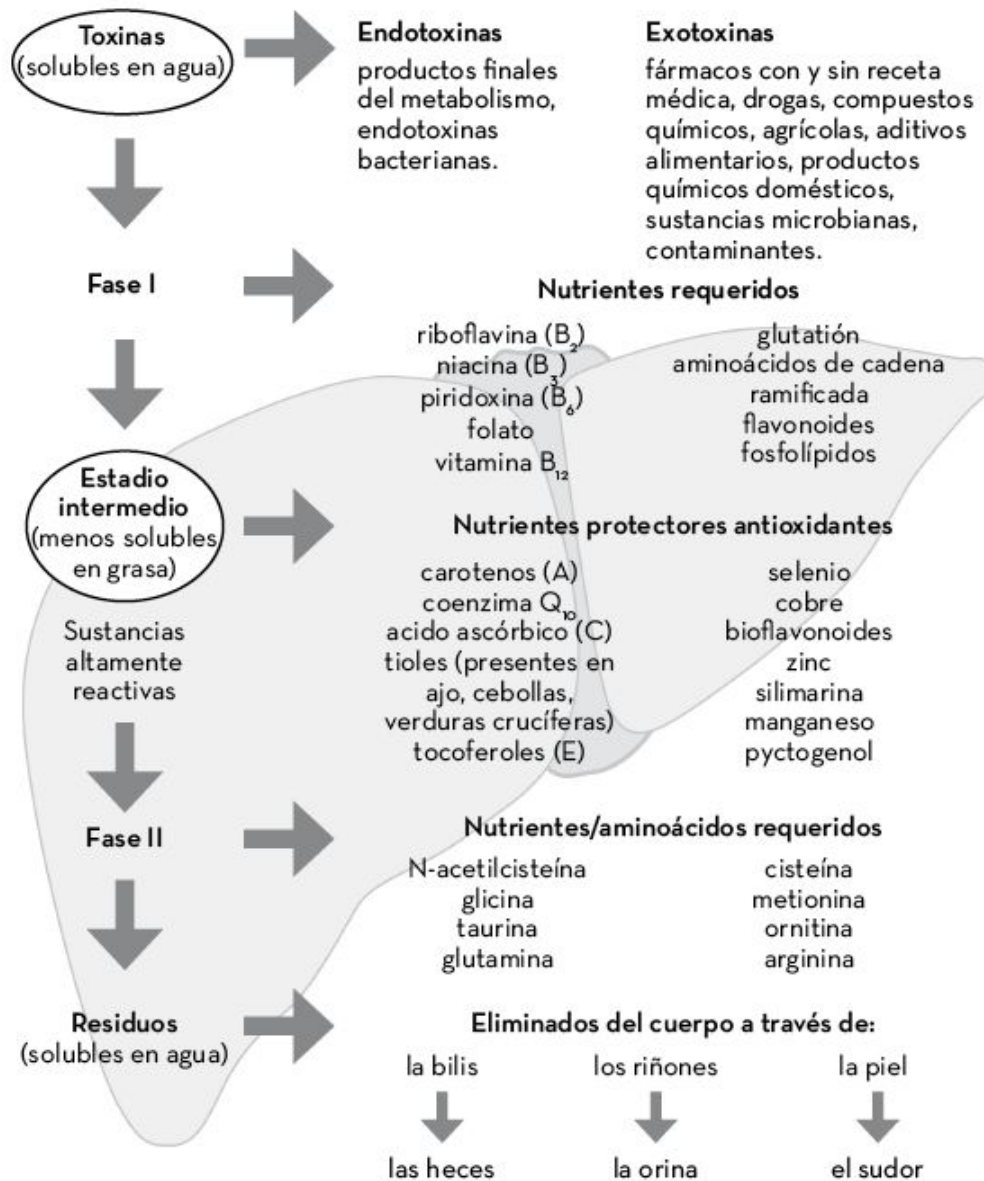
Toxinas
(solubles en agua)

Endotoxinas
productos finales del metabolismo, endotoxinas bacterianas.

Exotoxinas
fármacos con y sin receta médica, drogas, compuestos químicos, agrícolas, aditivos alimentarios, productos químicos domésticos, sustancias microbianas, contaminantes.

Fase I

Nutrientes requeridos
riboflavina ($B_2$)
niacina ($B_3$)
piridoxina ($B_6$)
folato
vitamina $B_{12}$

glutatión
aminoácidos de cadena ramificada
flavonoides
fosfolípidos

Estadio intermedio
(menos solubles en grasa)

Sustancias altamente reactivas

Nutrientes protectores antioxidantes
carotenos (A)
coenzima $Q_{10}$
acido ascórbico (C)
tioles (presentes en ajo, cebollas, verduras crucíferas)
tocoferoles (E)

selenio
cobre
bioflavonoides
zinc
silimarina
manganeso
pyctogenol

Fase II

Nutrientes/aminoácidos requeridos
N-acetilcisteína
glicina
taurina
glutamina

cisteína
metionina
ornitina
arginina

Residuos
(solubles en agua)

Eliminados del cuerpo a través de:
la bilis
los riñones
la piel

las heces
la orina
el sudor